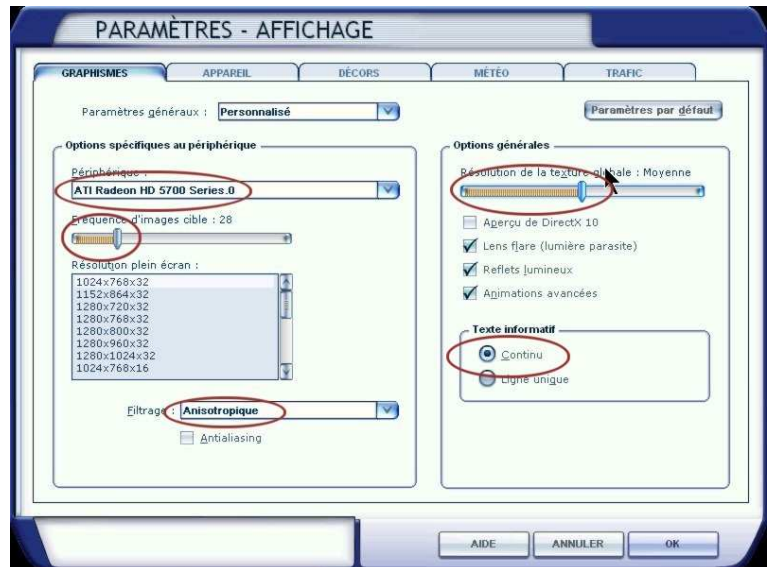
PARAMÈTRES - AFFICHAGE

GRAPHISMES | APPAREIL | DÉCORS | MÉTÉO | TRAFIC

Paramètres généraux : Personnalisé

Paramètres par défaut

Options spécifiques au périphérique

Périphérique :
ATI Radeon HD 5700 Series.0

Fréquence d'images cible : 28

Résolution plein écran :
1024x768x32
1152x864x32
1280x720x32
1280x768x32
1280x800x32
1280x960x32
1280x1024x32
1024x768x16

Filtrage : Anisotropique

Antialiasing

Options générales

Résolution de la texture globale : Moyenne

Aperçu de DirectX 10
Lens flare (lumière parasite)
Reflets lumineux
Animations avancées

Texte informatif
Continu
Ligne unique

AIDE
ANNULER
OK